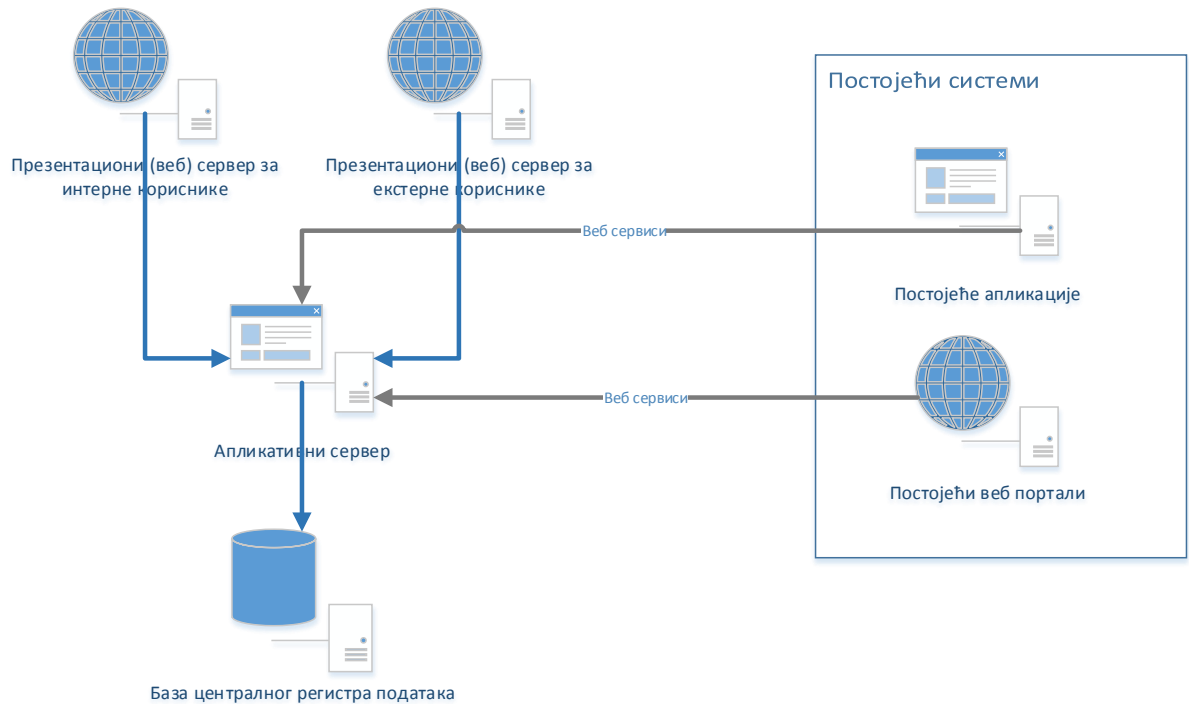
Презентациони (веб) сервер за интерне кориснике

Презентациони (веб) сервер за екстерне кориснике

Постојећи системи

Веб сервиси

Постојеће апликације

Апликативни сервер

Веб сервиси

Постојећи веб портали

База централног регистра података